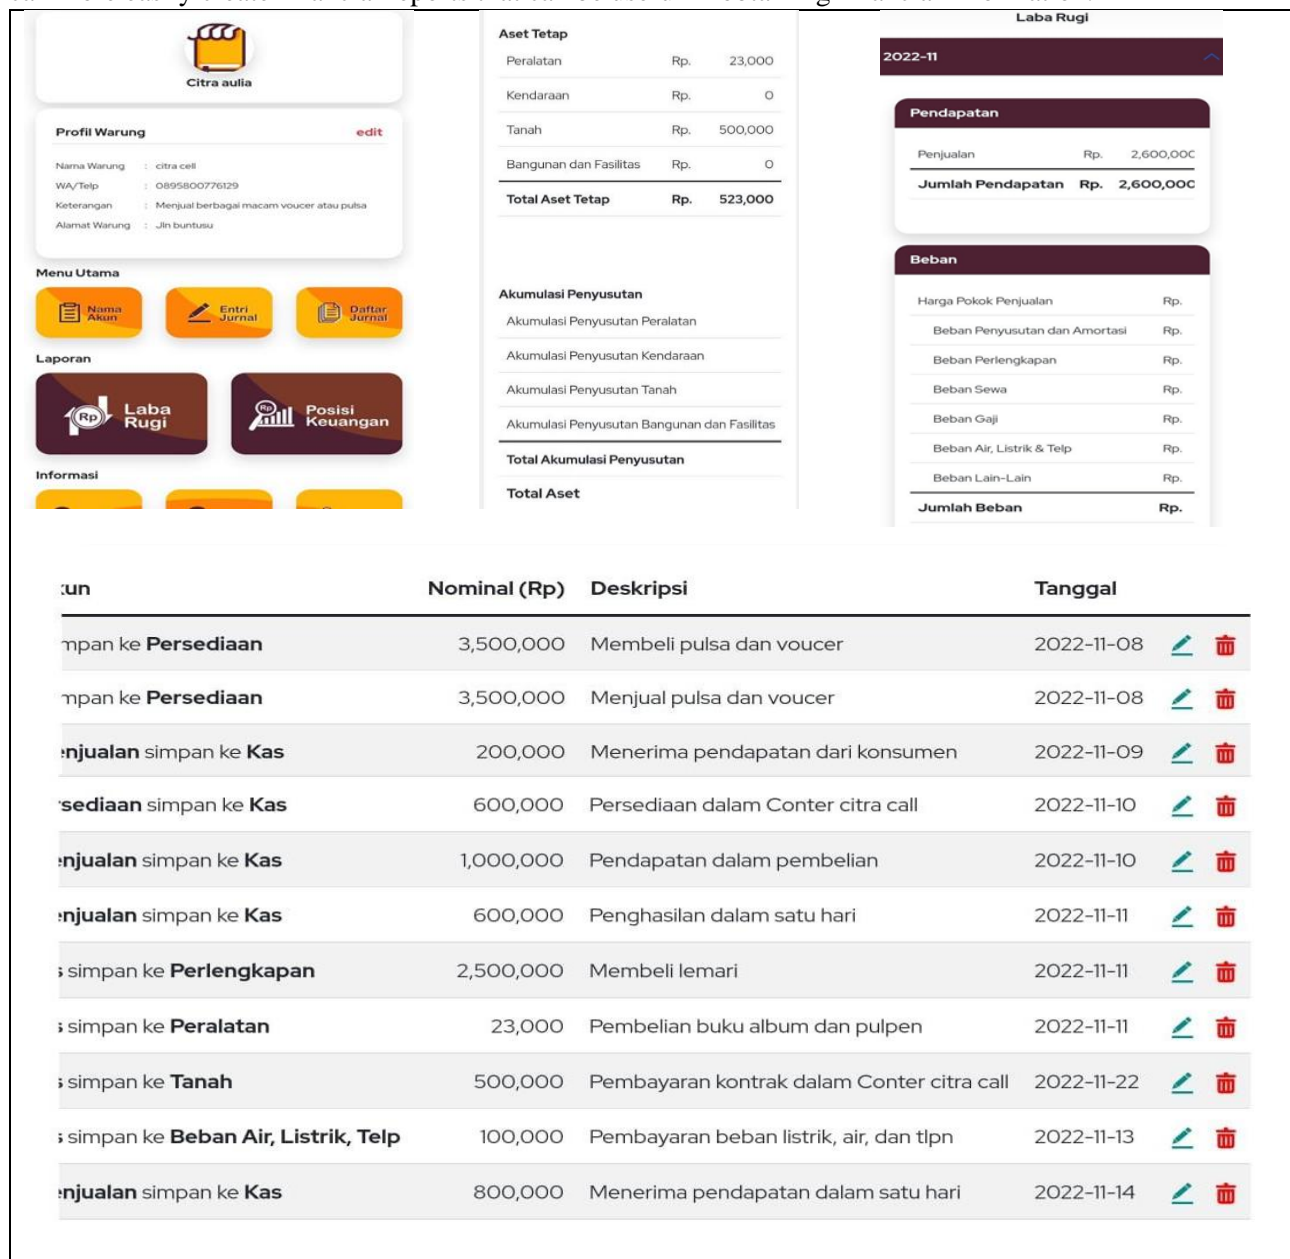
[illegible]

Citra aulia

Profil Warung edit

Nama Warung : citra cell
WA/Telp : 0895800776129
Keterangan : Menjual berbagai macam voucer atau pulsa
Alamat Warung : Jln buntusu

Menu Utama

Nama Akun
Entri Jurnal
Daftar Jurnal

Laporan

Laba Rugi
Posisi Keuangan

Informasi

Aset Tetap

| | | |
|---|---|---|
| Peralatan | Rp. | 23,000 |
| Kendaraan | Rp. | 0 |
| Tanah | Rp. | 500,000 |
| Bangunan dan Fasilitas | Rp. | 0 |
| Total Aset Tetap | Rp. | 523,000 |

Akumulasi Penyusutan

Akumulasi Penyusutan Peralatan
Akumulasi Penyusutan Kendaraan
Akumulasi Penyusutan Tanah
Akumulasi Penyusutan Bangunan dan Fasilitas
Total Akumulasi Penyusutan
Total Aset

Laba Rugi

2022-11

Pendapatan

| | | |
|---|---|---|
| Penjualan | Rp. | 2,600,00C |
| Jumlah Pendapatan | Rp. | 2,600,00C |

Beban

| | |
|---|---|
| Harga Pokok Penjualan | Rp. |
| Beban Penyusutan dan Amortasi | Rp. |
| Beban Perlengkapan | Rp. |
| Beban Sewa | Rp. |
| Beban Gaji | Rp. |
| Beban Air, Listrik & Telp | Rp. |
| Beban Lain-Lain | Rp. |
| Jumlah Beban | Rp. |

| ːun | Nominal (Rp) | Deskripsi | Tanggal |
|---|---|---|---|
| ːmpan ke Persediaan | 3,500,000 | Membeli pulsa dan voucer | 2022-11-08 |
| ːmpan ke Persediaan | 3,500,000 | Menjual pulsa dan voucer | 2022-11-08 |
| ːnjualan simpan ke Kas | 200,000 | Menerima pendapatan dari konsumen | 2022-11-09 |
| ːsediaan simpan ke Kas | 600,000 | Persediaan dalam Conter citra call | 2022-11-10 |
| ːnjualan simpan ke Kas | 1,000,000 | Pendapatan dalam pembelian | 2022-11-10 |
| ːnjualan simpan ke Kas | 600,000 | Penghasilan dalam satu hari | 2022-11-11 |
| ː simpan ke Perlengkapan | 2,500,000 | Membeli lemari | 2022-11-11 |
| ː simpan ke Peralatan | 23,000 | Pembelian buku album dan pulpen | 2022-11-11 |
| ː simpan ke Tanah | 500,000 | Pembayaran kontrak dalam Conter citra call | 2022-11-22 |
| ː simpan ke Beban Air, Listrik, Telp | 100,000 | Pembayaran beban listrik, air, dan tlpn | 2022-11-13 |
| ːnjualan simpan ke Kas | 800,000 | Menerima pendapatan dalam satu hari | 2022-11-14 |